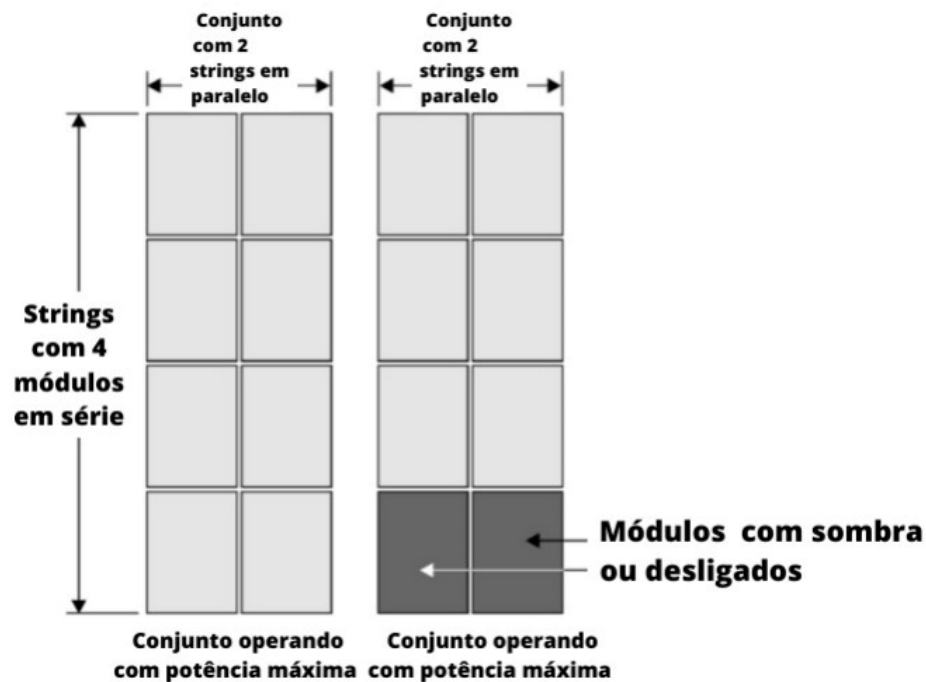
Conjunto com 2 strings em paralelo

Conjunto com 2 strings em paralelo

Strings com 4 módulos em série

Módulos com sombra ou desligados

Conjunto operando com potência máxima

Conjunto operando com potência máxima